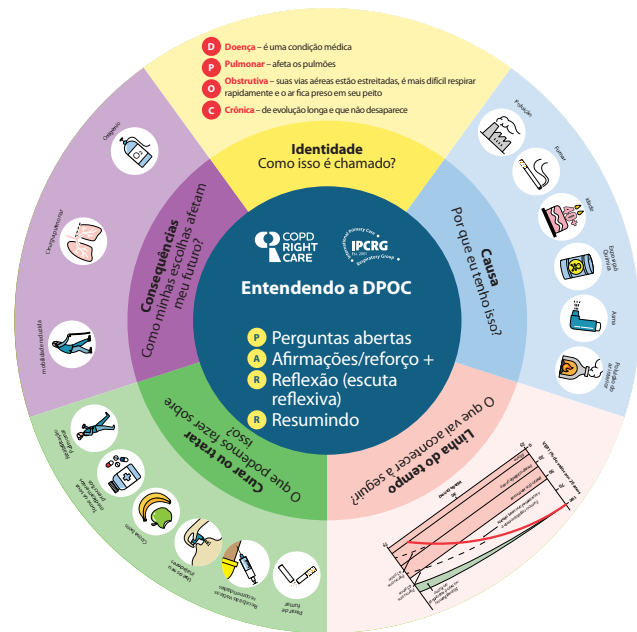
D Doença – é uma condição médica
P Pulmonar – afeta os pulmões
O Obstrutiva – suas vias aéreas estão estreitadas, é mais difícil respirar rapidamente e o ar fica preso em seu peito
C Crônica – de evolução longa e que não desaparece

Identidade
Como isso é chamado?

Causa
Por que eu tenho isso?

Poluição
Fumar
Idade
Exposição Química
Asma
Poluição do ar interior

Linha do tempo
O que vai acontecer a seguir?

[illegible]

Curar ou tratar
O que podemos fazer sobre isso?

Parar de fumar
Receber as vacinas recomendadas
Uso de inaladores
Comer bem
Tomar os medicamentos prescritos
Reabilitação Pulmonar

Consequências
Como minhas escolhas afetam meu futuro?

Oxigênio
Crise pulmonar
Mobilidade reduzida

COPD RIGHT CARE
IPCRG International Primary Care Respiratory Group Est. 2000

Entendendo a DPOC

P Perguntas abertas
A Afirmações/reforço +
R Reflexão (escuta reflexiva)
R Resumindo